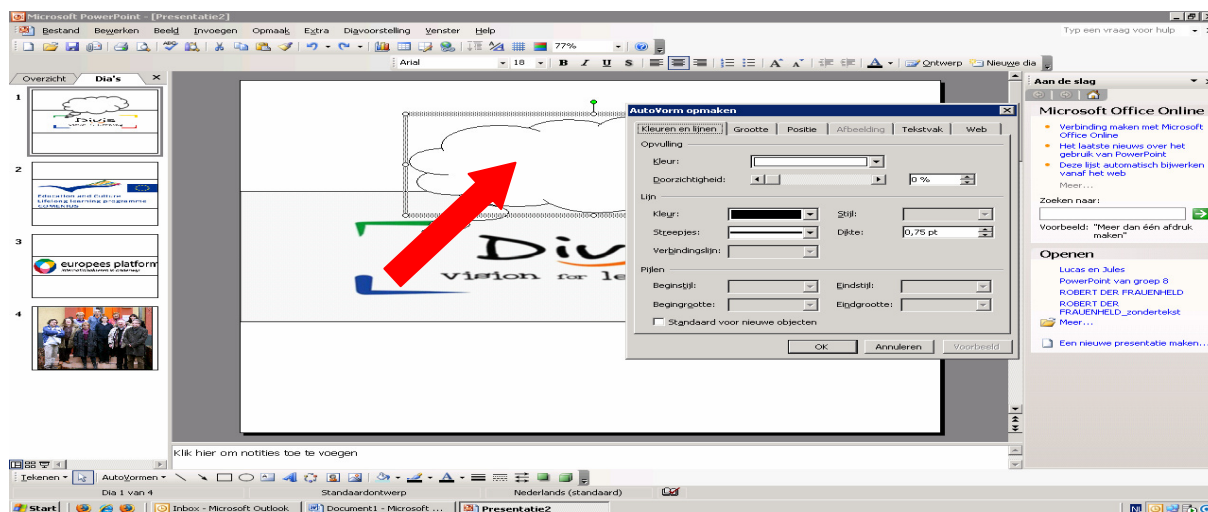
Microsoft PowerPoint - [Presentatie2]

Bestand Bewerken Beeld Invoegen Opmaak Extra Diavoorstelling Venster Help

Type een vraag voor hulp

77%

Arial 18 B I U S A Ontwerp Nieuwe dia

Overzicht Dia's

1

Divis

2

Education and Culture
Lifelong Learning programme
COMENIUS

3

europees platform

4

Divis
vision for le

AutoVorm opmaken

Kleuren en lijnen | Grootte | Positie | Afbeelding | Tekstvak | Web

Opvulling

Kleur:

Doorzichtigheid: 0 %

Lijn

Kleur: Stijl:

Streepjes: Dikte: 0,75 pt

Verbindingslijn:

Pijlen

Beginstijl: Eindstijl:

Begingrootte: Eindgrootte:

Standaard voor nieuwe objecten

OK Annuleren Voorbeeld

Aan de slag

Microsoft Office Online

Verbinding maken met Microsoft Office Online

Het laatste nieuws over het gebruik van PowerPoint

Deze lijst automatisch bijwerken vanaf het web

Meer...

Zoeken naar:

Voorbeeld: "Meer dan één afdruk maken"

Openen

Lucas en Jules

PowerPoint van groep 8

ROBERT DER FRAUENHELD

ROBERT DER FRAUENHELD_zondertekst

Meer...

Een nieuwe presentatie maken...

Klik hier om notities toe te voegen

Tekenen AutoVormen

Dia 1 van 4 Standaardontwerp Nederlands (standaard)

Start Inbox - Microsoft Outlook Document1 - Microsoft ... Presentatie2